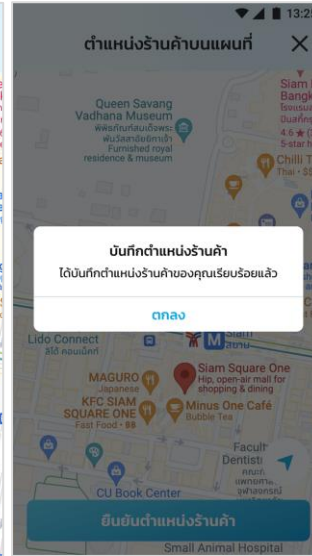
13:2

ตำแหน่งร้านค้าบนแผนที่

Queen Savang Vadhana Museum
พิพิธภัณฑ์แห่งเฉลิมพระ พันวัสสาอัยยิกาเจ้า
Furnished royal residence & museum

Siam
Bangk
โรงแรม
บันยันทรี
4.6 ★
5-star h

Chilli T
Thai · $$

บันทึกตำแหน่งร้านค้า
ได้บันทึกตำแหน่งร้านค้าของคุณเรียบร้อยแล้ว
ตกลง

Lido Connect
ลิโด้ คอนเน็คท์

Siam

MAGURO
Japanese

Siam Square One
Hip, open-air mall for shopping & dining

KFC SIAM SQUARE ONE
Fast Food · ฿฿

Minus One Café
Bubble Tea

Facult
Dentist
คณะทัน
จุฬาลงกรณ์

CU Book Center

ยืนยันตำแหน่งร้านค้า

Small Animal Hospital